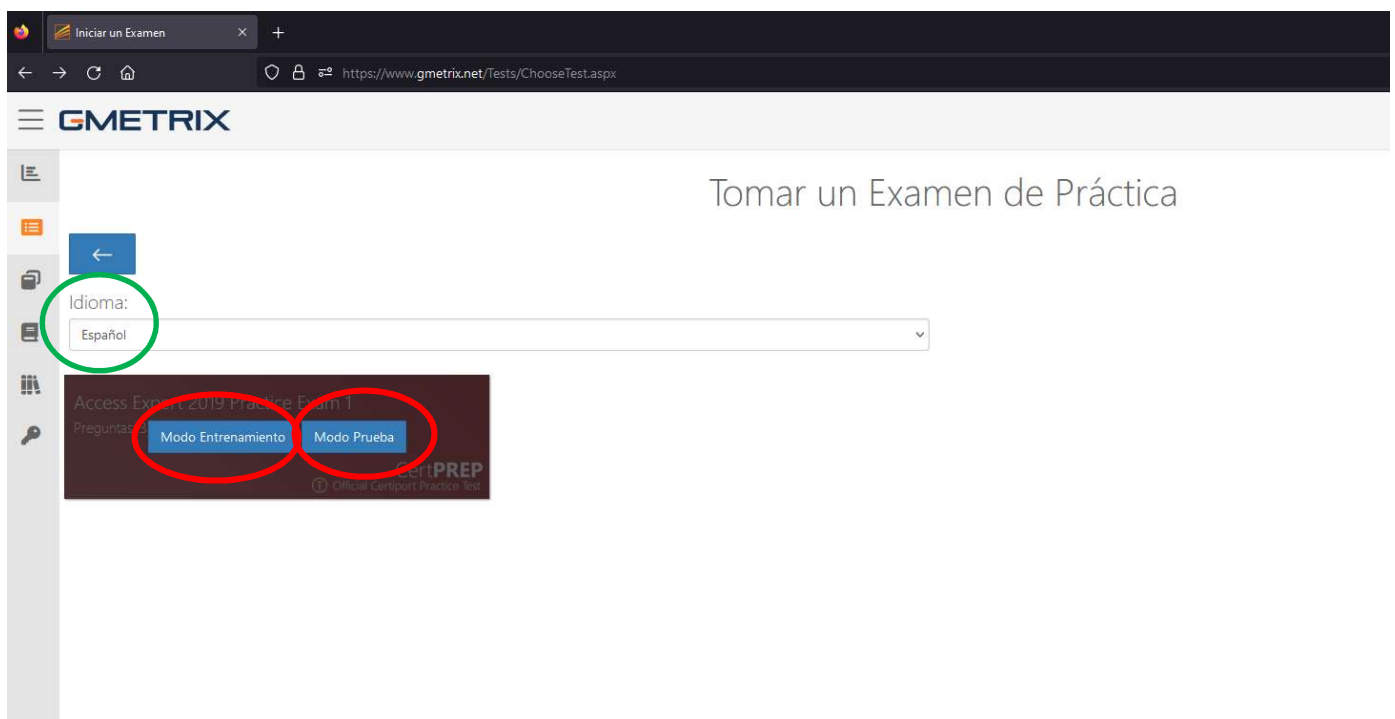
Iniciar un Examen

https://www.gmetrix.net/Tests/ChooseTest.aspx

GMETRIX

Tomar un Examen de Práctica

←

Idioma:

Español

Access Expert 2019 Practice Exam 1

Preguntas: 3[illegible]

Modo Entrenamiento

Modo Prueba

CertPREP

Official Certiport Practice Test